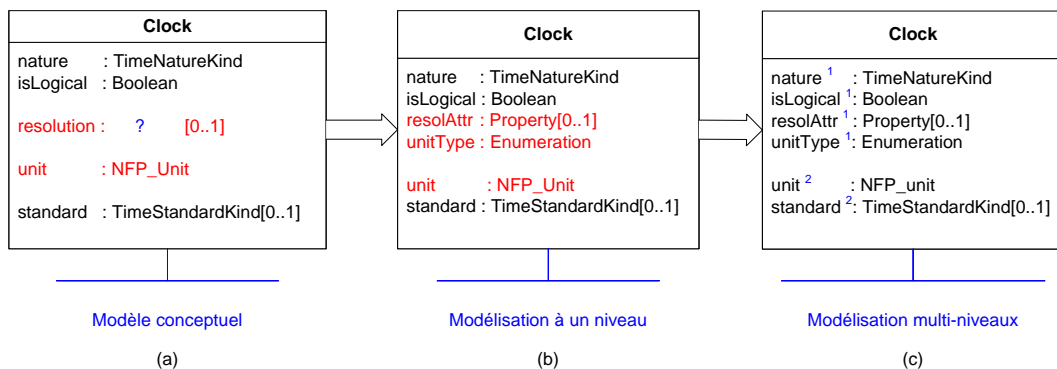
Clock

nature : TimeNatureKind
isLogical : Boolean

resolution : ? [0..1]

unit : NFP_Unit

standard : TimeStandardKind[0..1]

Modèle conceptuel

(a)

Clock

nature : TimeNatureKind
isLogical : Boolean
resolAttr : Property[0..1]
unitType : Enumeration

unit : NFP_Unit
standard : TimeStandardKind[0..1]

Modélisation à un niveau

(b)

Clock

nature $^1$ : TimeNatureKind
isLogical $^1$: Boolean
resolAttr $^1$ : Property[0..1]
unitType $^1$: Enumeration

unit $^2$ : NFP_unit
standard $^2$: TimeStandardKind[0..1]

Modélisation multi-niveaux

(c)